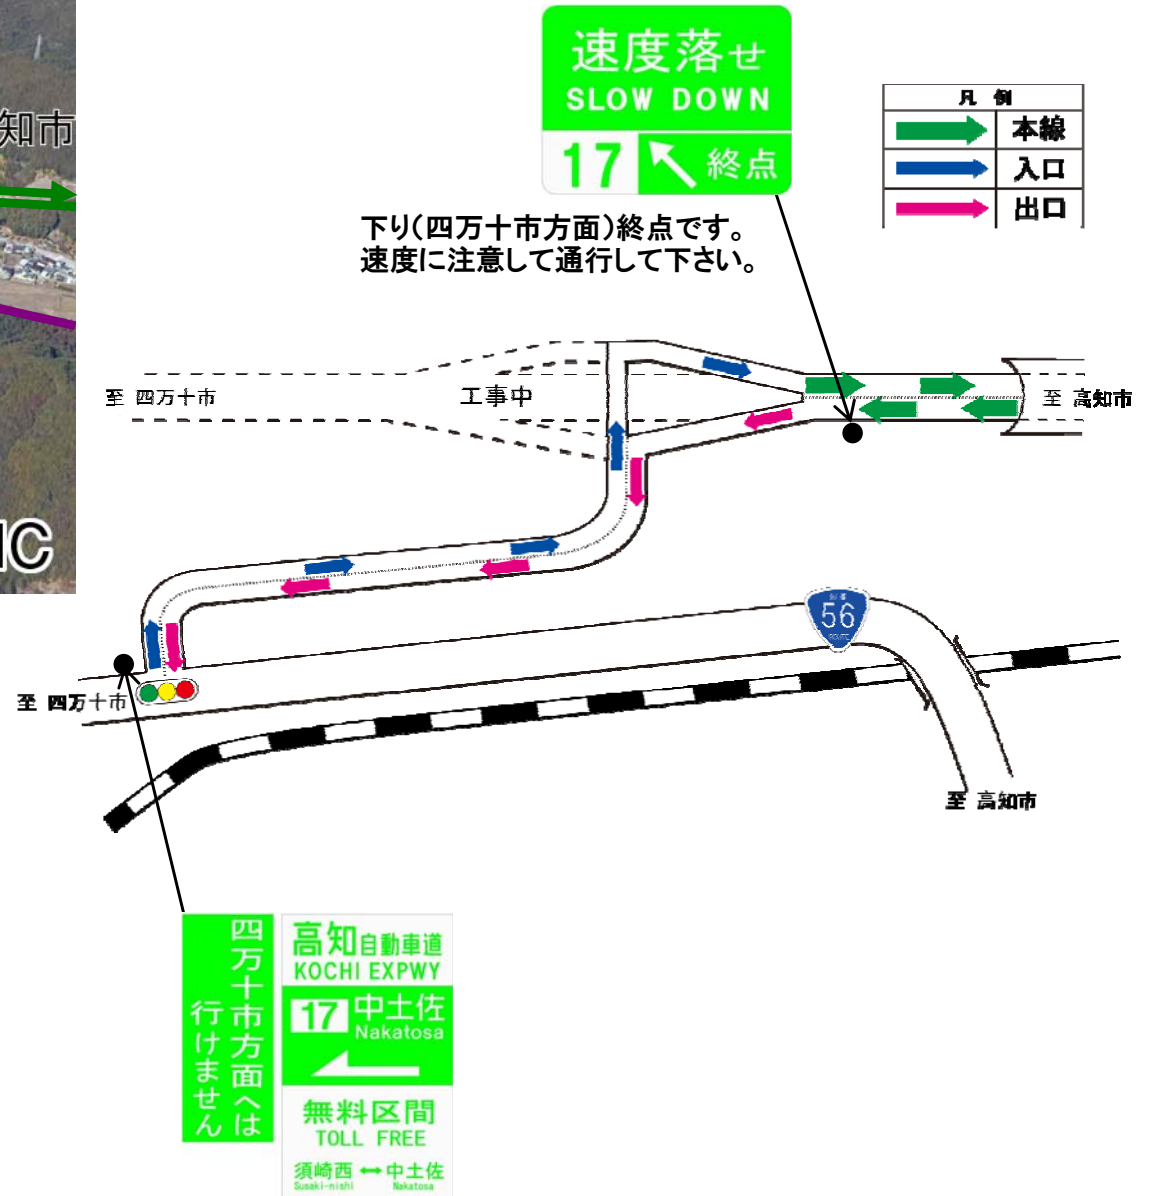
知市

IC

速度落せ
SLOW DOWN
17 終点

凡例
本線
入口
出口

下り(四万十市方面)終点です。
速度に注意して通行して下さい。

至 四万十市

工事中

至 高知市

56

至 四万十市

至 高知市

四万十市方面へは行けません

高知自動車道
KOCHI EXPWY
17 中土佐
Nakatosa

無料区間
TOLL FREE
須崎西 ↔ 中土佐
Susaki-nishi Nakatosa